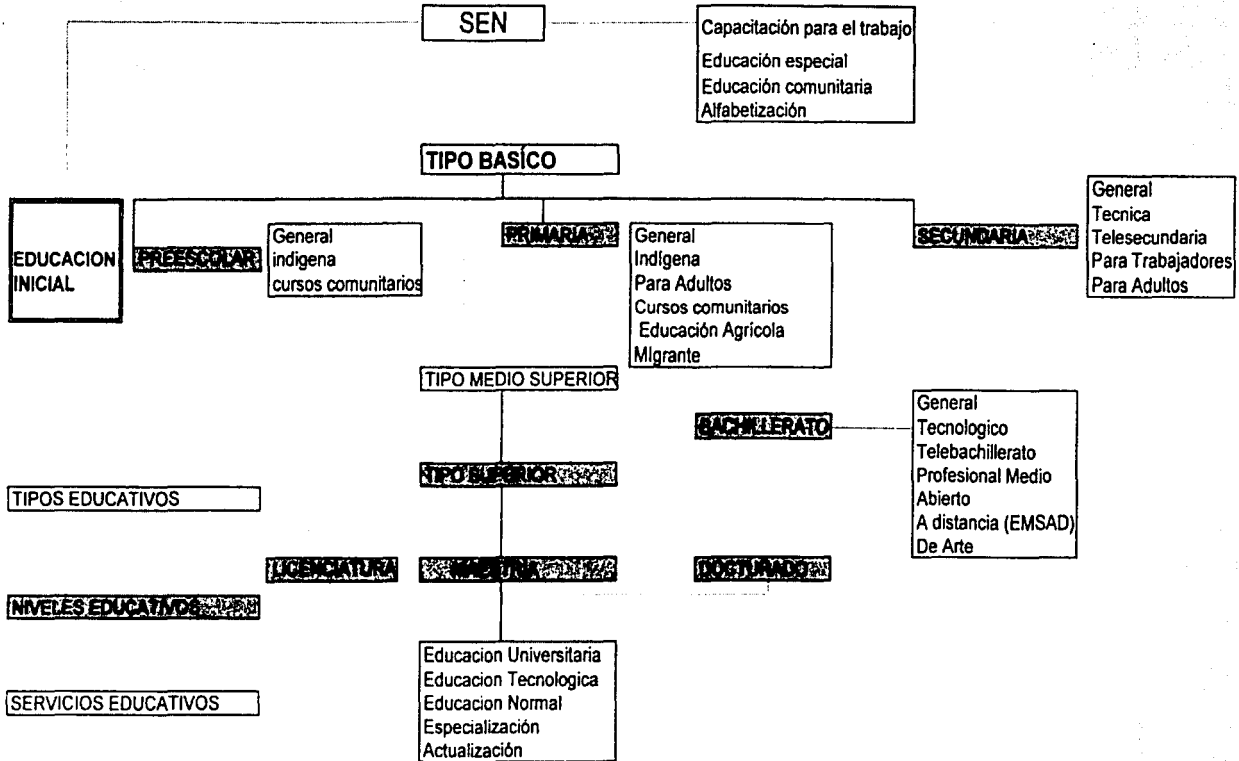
SEN

Capacitación para el trabajo
Educación especial
Educación comunitaria
Alfabetización

TIPO BASÍCO

EDUCACION INICIAL

PREESCOLAR

General
indigena
cursos comunitarios

PRIMARIA

General
Indígena
Para Adultos
Cursos comunitarios
Educación Agrícola
MIgrante

SECUNDARIA

General
Tecnica
Telesecundaria
Para Trabajadores
Para Adultos

TIPO MEDIO SUPERIOR

BACHILLERATO

General
Tecnologico
Telebachillerato
Profesional Medio
Abierto
A distancia (EMSAD)
De Arte

TIPO SUPERIOR

TIPOS EDUCATIVOS

LICENCIATURA

MAESTRIA

DOCTORADO

NIVELES EDUCATIVOS

Educacion Universitaria
Educacion Tecnologica
Educacion Normal
Especialización
Actualización

SERVICIOS EDUCATIVOS